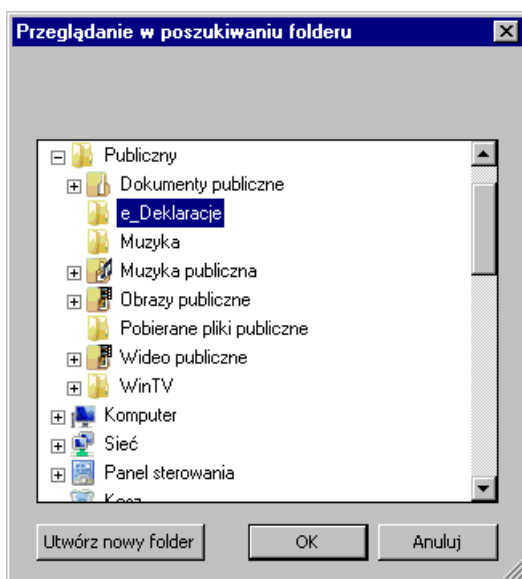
Przeglądanie w poszukiwaniu folderu

Publiczny
Dokumenty publiczne
e_Deklaracje
Muzyka
Muzyka publiczna
Obrazy publiczne
Pobierane pliki publiczne
Wideo publiczne
WinTV
Komputer
Sieć
Panel sterowania
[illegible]

Utwórz nowy folder
OK
Anuluj